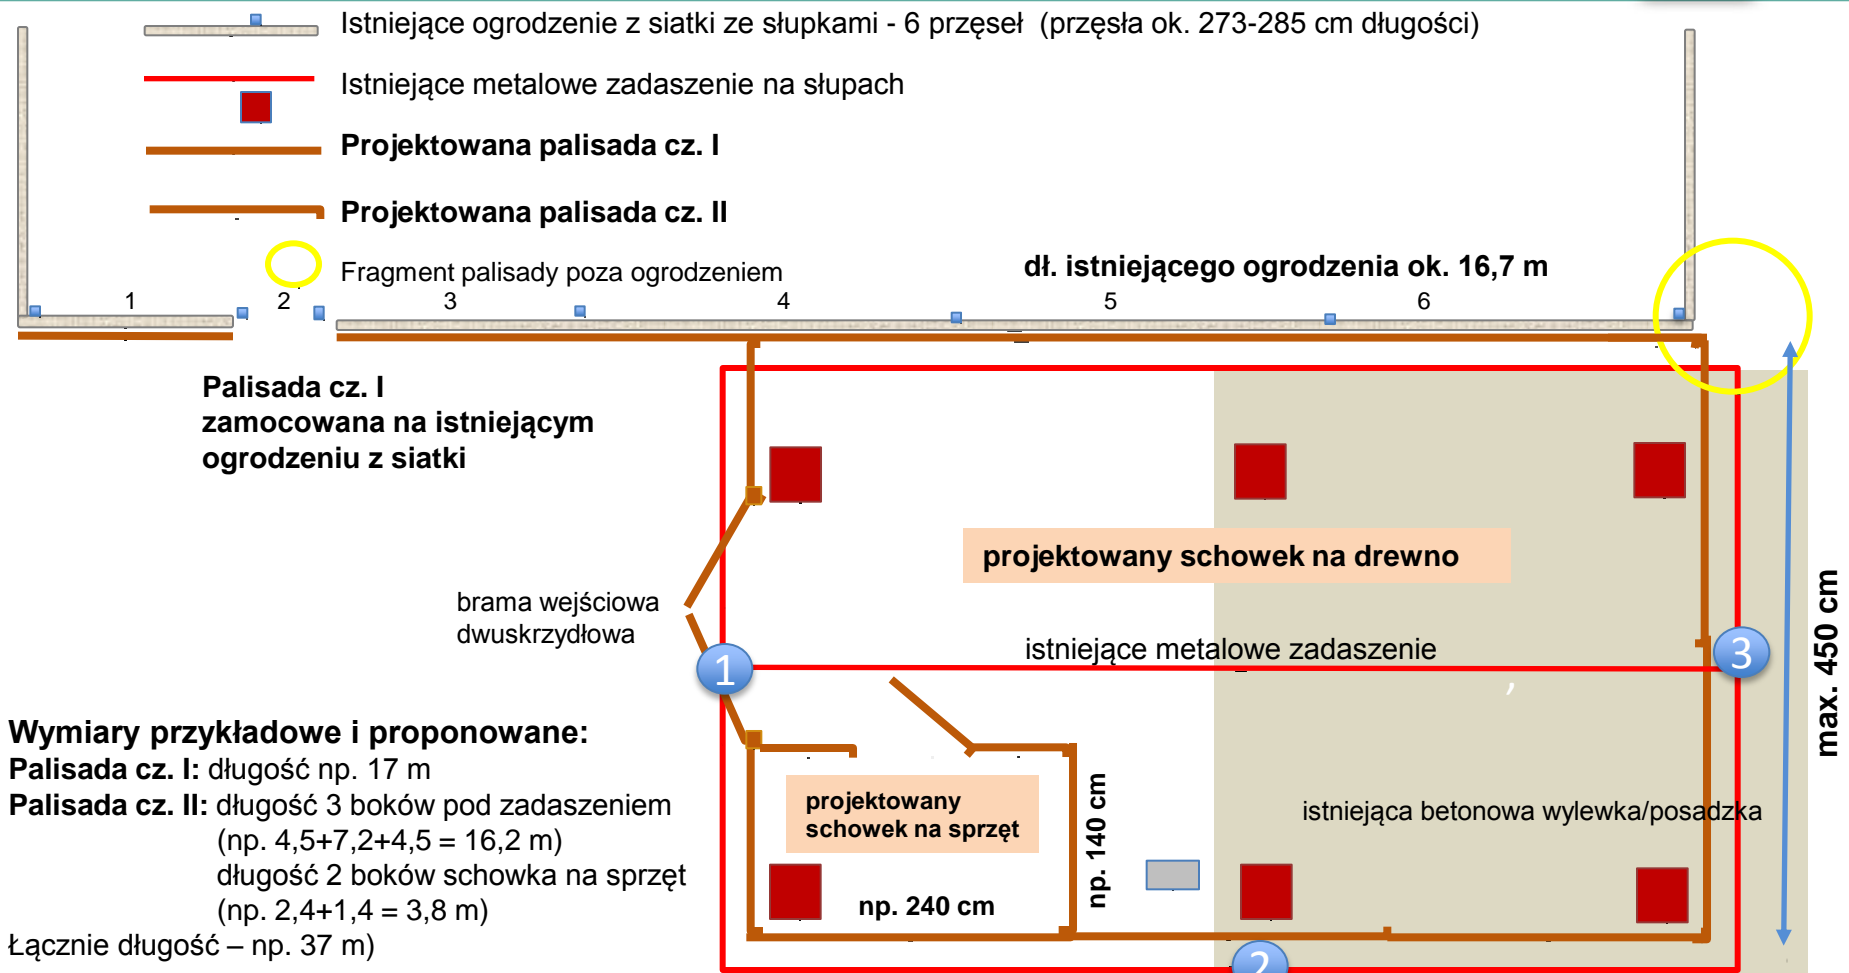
Istniejące ogrodzenie z siatki ze słupkami - 6 przęseł (przęsła ok. 273-285 cm długości)

Istniejące metalowe zadaszenie na słupach

**Projektowana palisada cz. I**

**Projektowana palisada cz. II**

Fragment palisady poza ogrodzeniem

**dł. istniejącego ogrodzenia ok. 16,7 m**

1 2 3 4 5 6

**Palisada cz. I zamocowana na istniejącym ogrodzeniu z siatki**

**projektowany schowek na drewno**

brama wejściowa dwuskrzydłowa

istniejące metalowe zadaszenie

1

3

**max. 450 cm**

**Wymiary przykładowe i proponowane:**
**Palisada cz. I:** długość np. 17 m
**Palisada cz. II:** długość 3 boków pod zadaszeniem (np. 4,5+7,2+4,5 = 16,2 m)
długość 2 boków schowka na sprzęt (np. 2,4+1,4 = 3,8 m)
Łącznie długość – np. 37 m)

**projektowany schowek na sprzęt**

**np. 240 cm**

**np. 140 cm**

istniejąca betonowa wylewka/posadzka

2